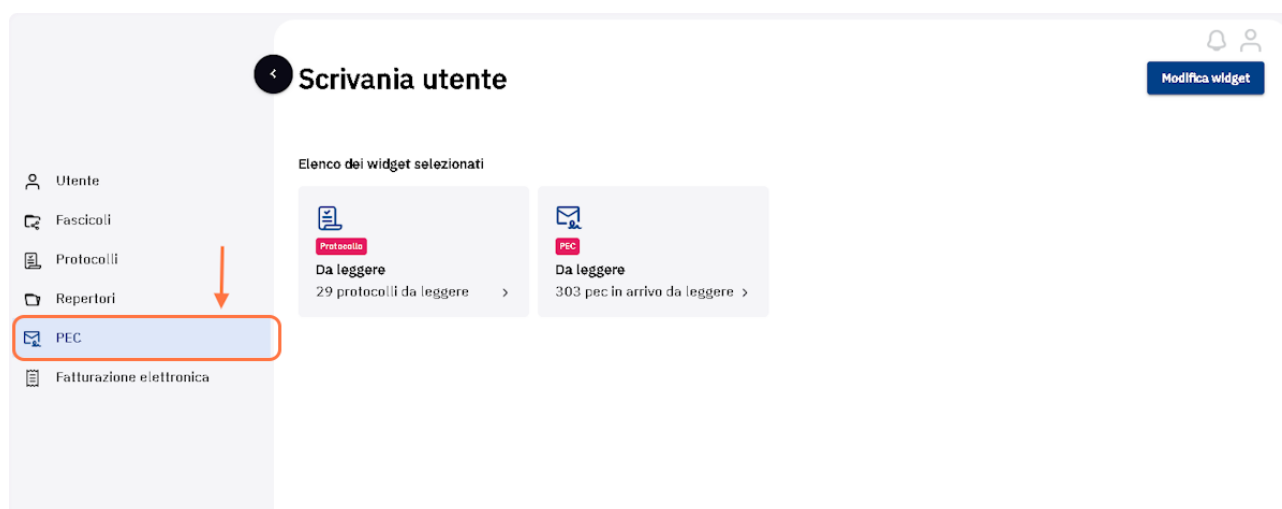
Scrivania utente

Modifica widget

Utente
Fascicoli
Protocolli
Repertori
PEC
Fatturazione elettronica

Elenco dei widget selezionati

Protocollo
Da leggere
29 protocolli da leggere >

PEC
Da leggere
303 pec in arrivo da leggere >